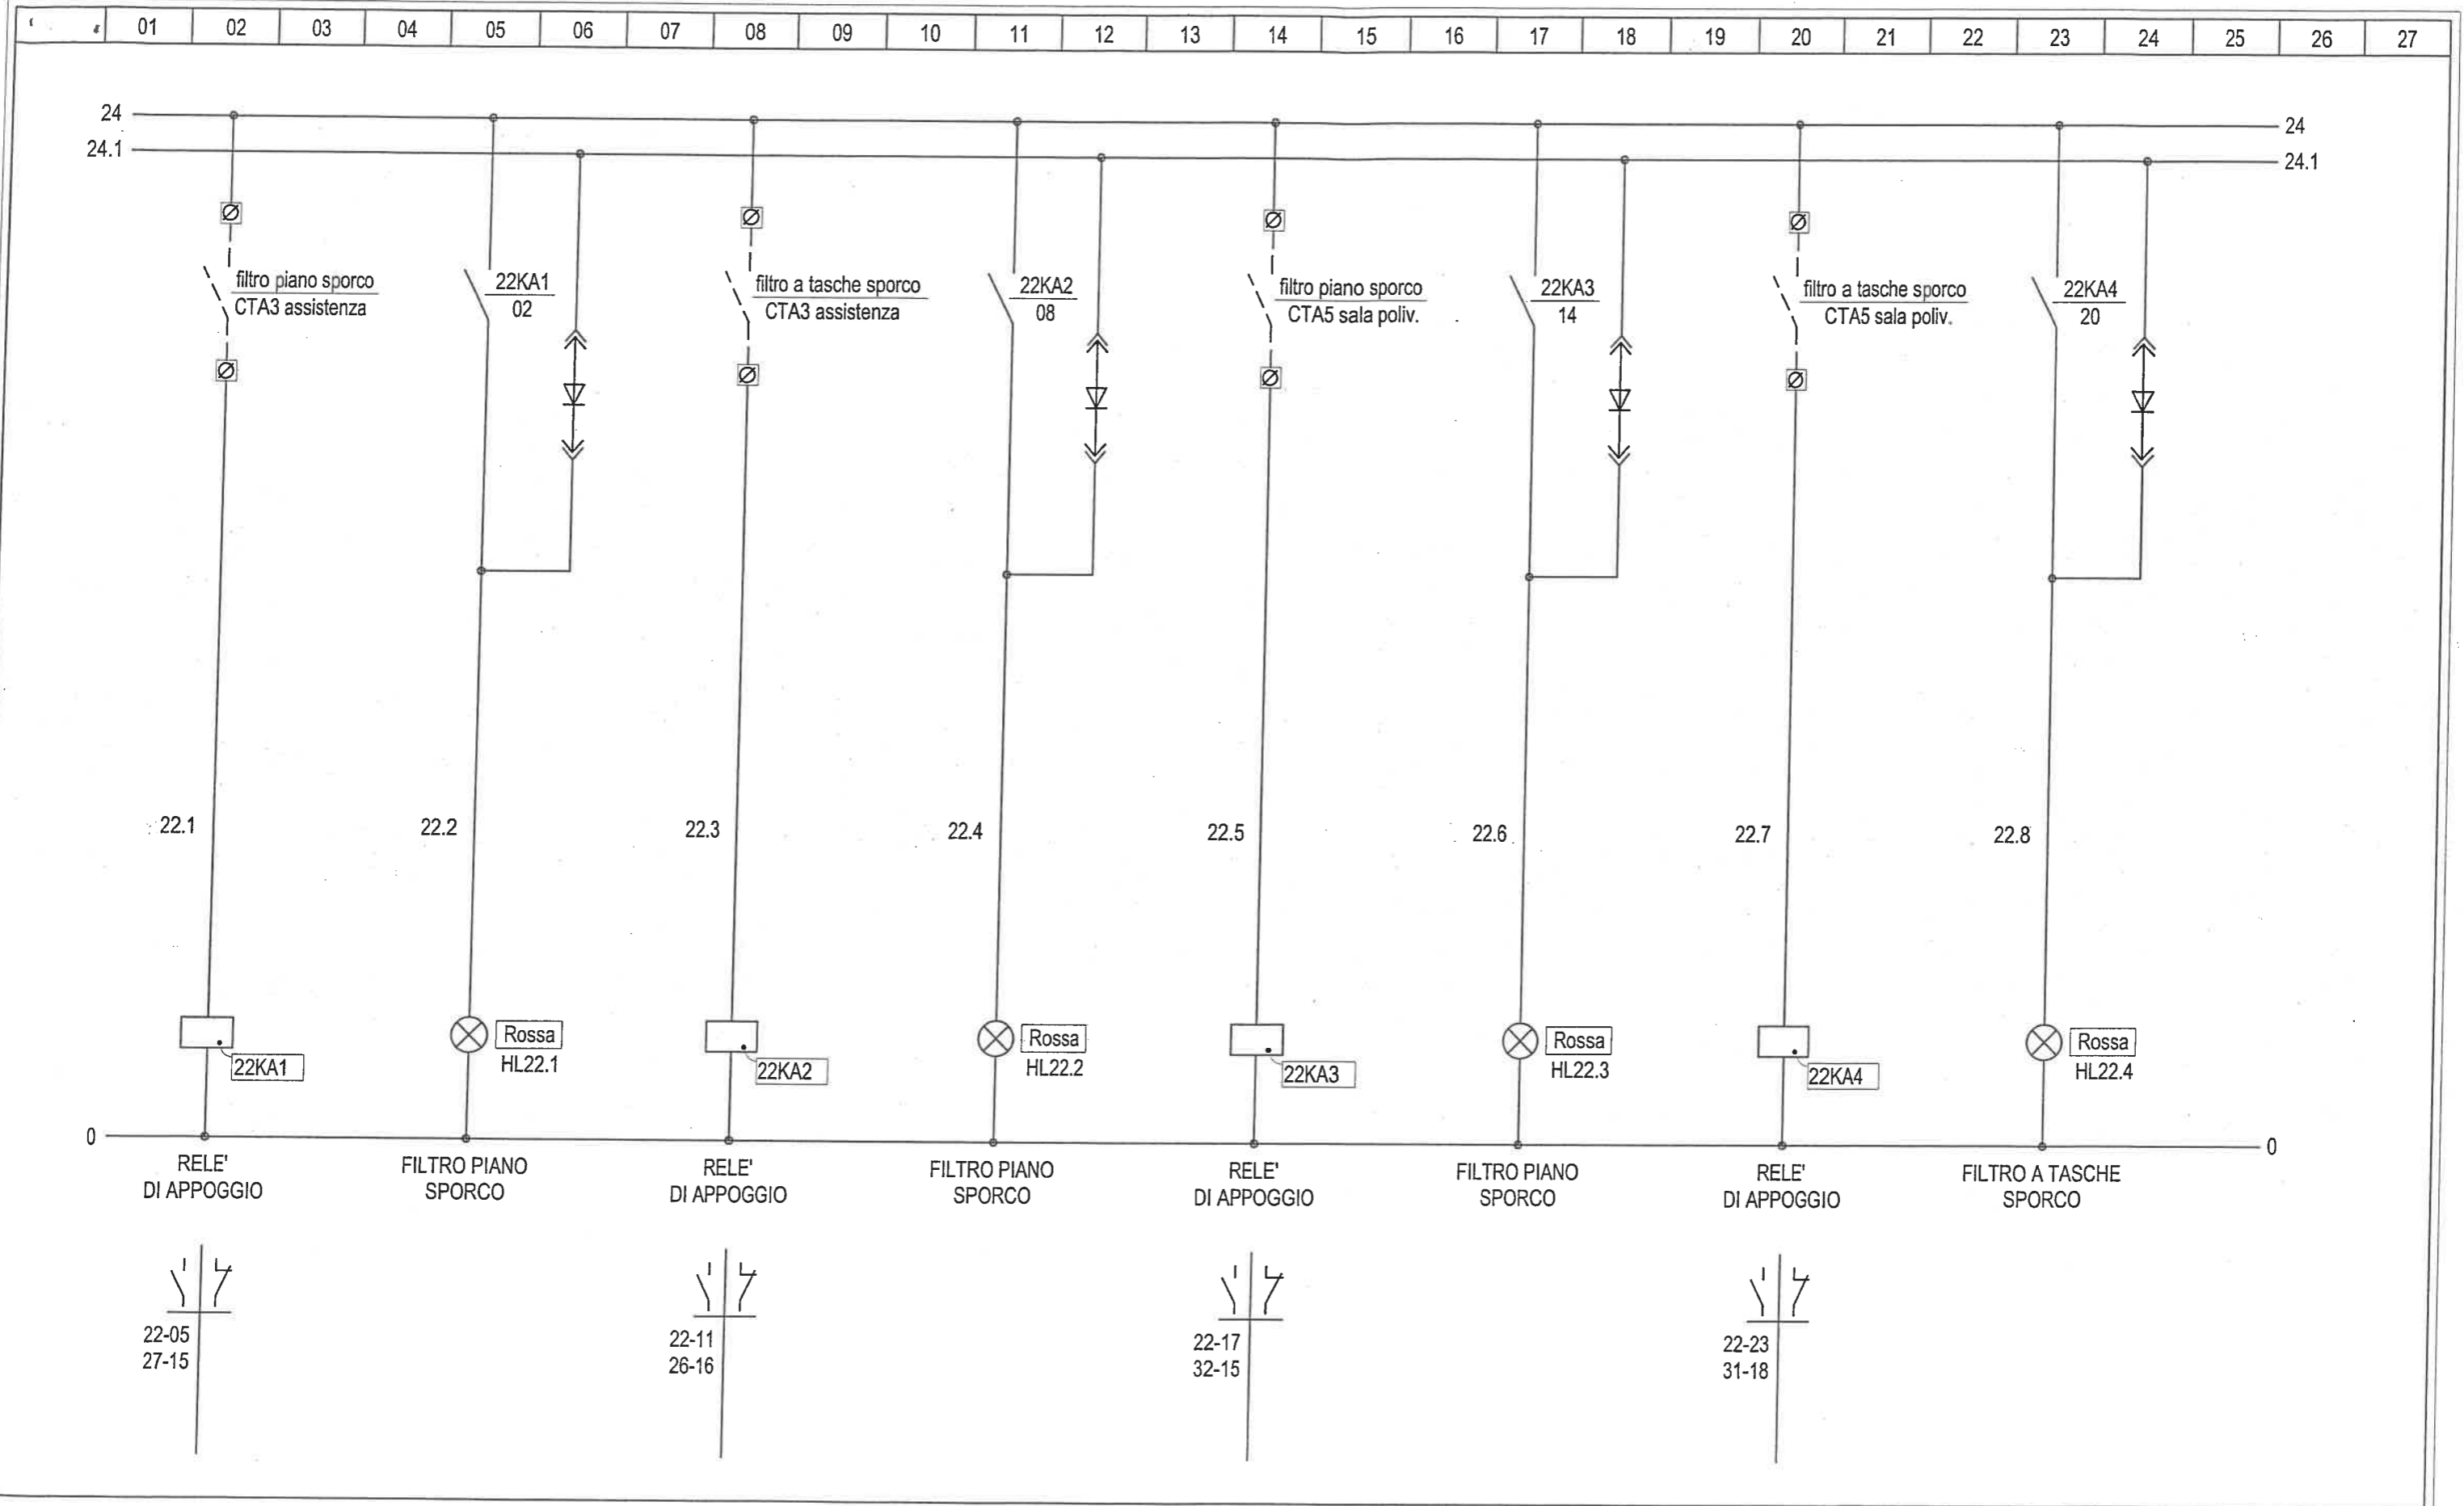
| 01 | 02 | 03 | 04 | 05 | 06 | 07 | 08 | 09 | 10 | 11 | 12 | 13 | 14 | 15 | 16 | 17 | 18 | 19 | 20 | 21 | 22 | 23 | 24 | 25 | 26 | 27 |
|---|---|---|---|---|---|---|---|---|---|---|---|---|---|---|---|---|---|---|---|---|---|---|---|---|---|---|

24
24.1
24
24.1

filtro piano sporco
CTA3 assistenza

22KA1
02

filtro a tasche sporco
CTA3 assistenza

22KA2
08

filtro piano sporco
CTA5 sala poliv.

22KA3
14

filtro a tasche sporco
CTA5 sala poliv.

22KA4
20

22.1
22.2
22.3
22.4
22.5
22.6
22.7
22.8

22KA1
Rossa
HL22.1
22KA2
Rossa
HL22.2
22KA3
Rossa
HL22.3
22KA4
Rossa
HL22.4

0
0

RELE'
DI APPOGGIO

FILTRO PIANO
SPORCO

RELE'
DI APPOGGIO

FILTRO PIANO
SPORCO

RELE'
DI APPOGGIO

FILTRO PIANO
SPORCO

RELE'
DI APPOGGIO

FILTRO A TASCHE
SPORCO

22-05
27-15

22-11
26-16

22-17
32-15

22-23
31-18